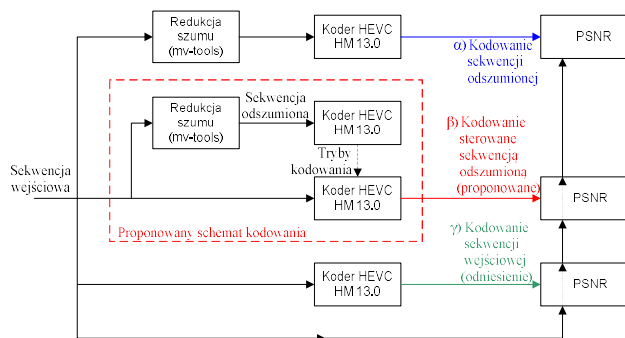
Redukcja szumu (mv-tools)

Koder HEVC HM13.0

PSNR

α) Kodowanie sekwencji odszumionej

Redukcja szumu (mv-tools)

Sekwencja odszumiona

Koder HEVC HM13.0

β) Kodowanie sterowane sekwencja odszumiona (proponowane)

Tryby kodowania

Sekwencja wejściowa

Koder HEVC HM13.0

PSNR

Proponowany schemat kodowania

γ) Kodowanie sekwencji wejściowej (odniesienie)

Koder HEVC HM13.0

PSNR